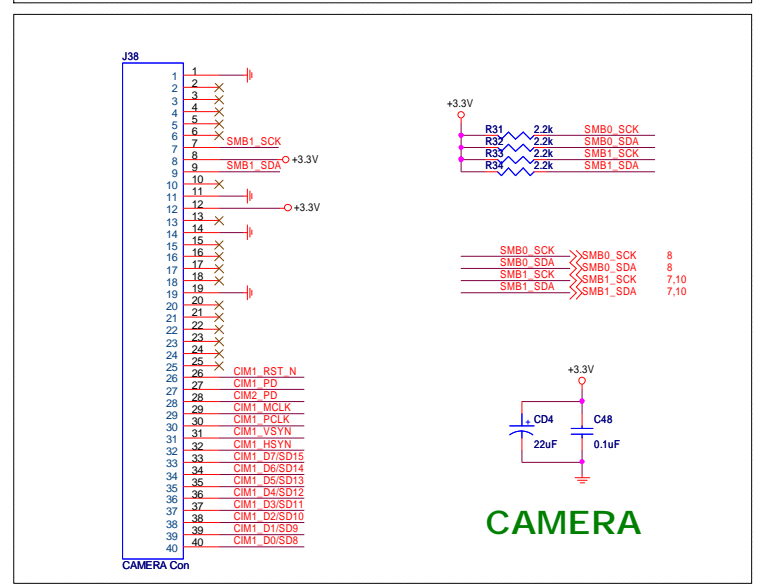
J38

1 1
2 2
3 3
4 4
5 5
6 6
7 7 SMB1_SCK
8 8 +3.3V
9 9 SMB1_SDA
10 10
11 11
12 12 +3.3V
13 13
14 14
15 15
16 16
17 17
18 18
19 19
20 20
21 21
22 22
23 23
24 24
25 25
26 26 CIM1_RST_N
27 27 CIM1_PD
28 28 CIM2_PD
29 29 CIM1_MCLK
30 30 CIM1_PCLK
31 31 CIM1_VSYN
32 32 CIM1_HSYN
33 33 CIM1_D7/SD15
34 34 CIM1_D6/SD14
35 35 CIM1_D5/SD13
36 36 CIM1_D4/SD12
37 37 CIM1_D3/SD11
38 38 CIM1_D2/SD10
39 39 CIM1_D1/SD9
40 40 CIM1_D0/SD8

CAMERA Con

+3.3V
R31 2.2k SMB0_SCK
R32 2.2k SMB0_SDA
R33 2.2k SMB1_SCK
R34 2.2k SMB1_SDA

SMB0_SCK SMB0_SCK 8
SMB0_SDA SMB0_SDA 8
SMB1_SCK SMB1_SCK 7,10
SMB1_SDA SMB1_SDA 7,10

+3.3V
CD4 22uF
C48 0.1uF

CAMERA